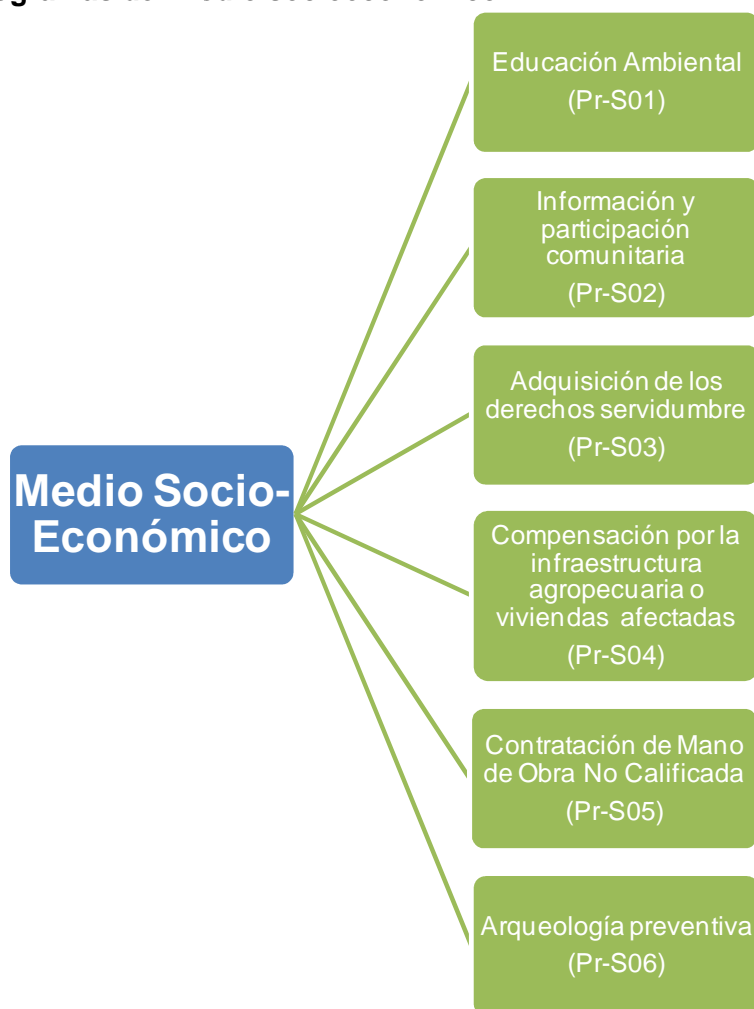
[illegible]

Medio Socio-Económico

Educación Ambiental
(Pr-S01)

Información y participación comunitaria
(Pr-S02)

Adquisición de los derechos servidumbre
(Pr-S03)

Compensación por la infraestructura agropecuaria o viviendas afectadas
(Pr-S04)

Contratación de Mano de Obra No Calificada
(Pr-S05)

Arqueología preventiva
(Pr-S06)